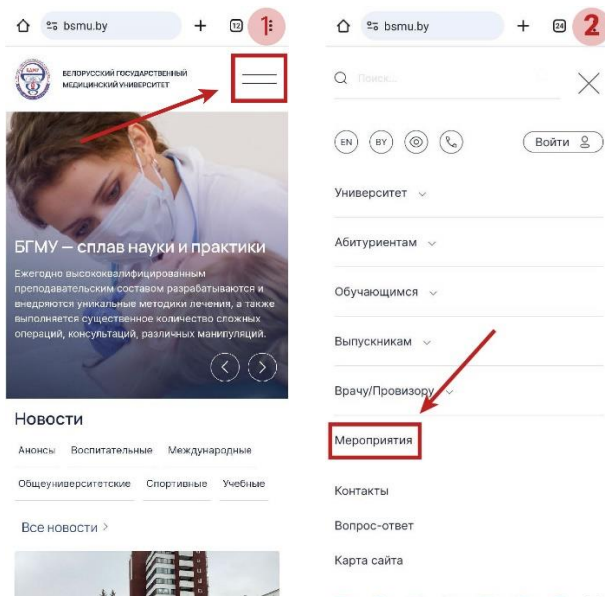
bsmu.by
+
12
1

БЕЛОРУССКИЙ ГОСУДАРСТВЕННЫЙ МЕДИЦИНСКИЙ УНИВЕРСИТЕТ

БГМУ — сплав науки и практики

Ежегодно высококвалифицированным преподавательским составом разрабатываются и внедряются уникальные методики лечения, а также выполняется существенное количество сложных операций, консультаций, различных манипуляций.

Новости

Анонсы
Воспитательные
Международные
Общеуниверситетские
Спортивные
Учебные

Все новости >

bsmu.by
+
24
2

Поиск...

EN
BY
Войти

Университет
Абитуриентам
Обучающимся
Выпускникам
Врачу/Провизору
Мероприятия
Контакты
Вопрос-ответ
Карта сайта